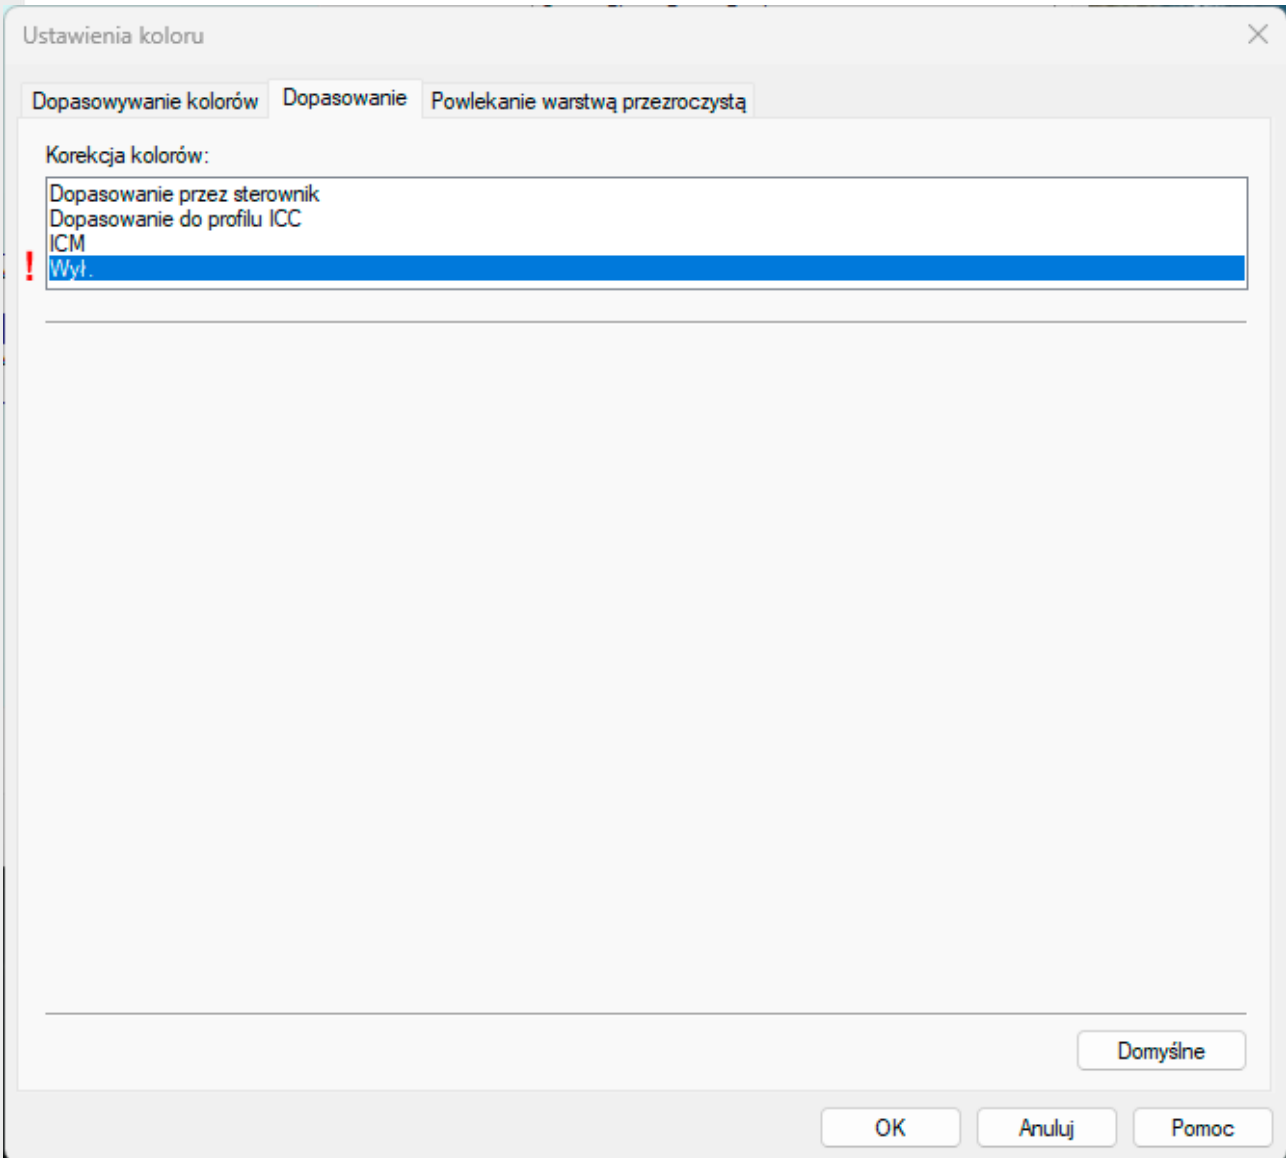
Ustawienia koloru

Dopasowywanie kolorów | Dopasowanie | Powlekanie warstwą przezroczystą

Korekcja kolorów:

Dopasowanie przez sterownik
Dopasowanie do profilu ICC
ICM
! Wył.

Domyślne

OK
Anuluj
Pomoc